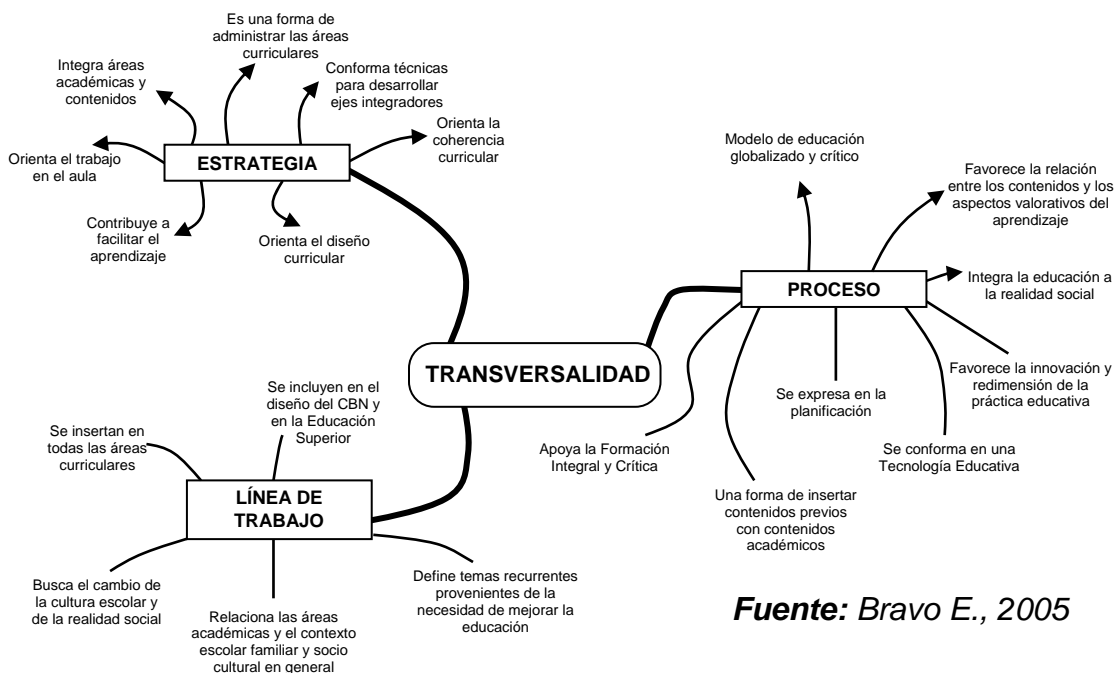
Es una forma de administrar las áreas curriculares

Integra áreas académicas y contenidos

Conforma técnicas para desarrollar ejes integradores

Orienta la coherencia curricular

Orienta el trabajo en el aula

ESTRATEGIA

Contribuye a facilitar el aprendizaje

Orienta el diseño curricular

Modelo de educación globalizado y crítico

Favorece la relación entre los contenidos y los aspectos valorativos del aprendizaje

Integra la educación a la realidad social

PROCESO

TRANSVERSALIDAD

Se incluyen en el diseño del CBN y en la Educación Superior

Se insertan en todas las áreas curriculares

Se expresa en la planificación

Favorece la innovación y redimensión de la práctica educativa

Apoya la Formación Integral y Crítica

Se conforma en una Tecnología Educativa

LÍNEA DE TRABAJO

Una forma de insertar contenidos previos con contenidos académicos

Busca el cambio de la cultura escolar y de la realidad social

Define temas recurrentes provenientes de la necesidad de mejorar la educación

Relaciona las áreas académicas y el contexto escolar familiar y socio cultural en general

Fuente: Bravo E., 2005